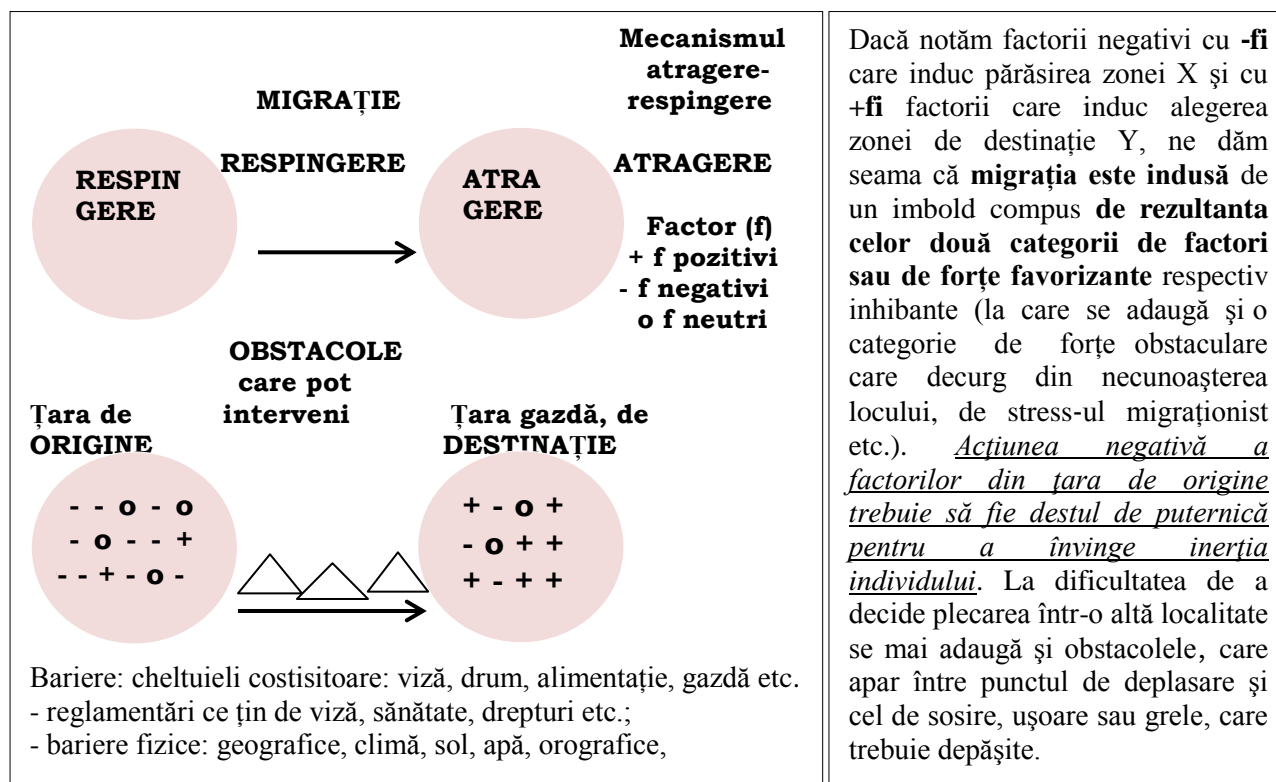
Mecanismul atragere-respingere

MIGRAȚIE

RESPINGERE

ATRAGERE

RESPIN GERE

ATRA GERE

Factor (f)
+ f pozitivi
- f negativi
o f neutri

OBSTACOLE care pot interveni

Țara de ORIGINE

Țara gazdă, de DESTINAȚIE

- - o - o
- o - - +
- - + - o -

+ - o +
- o + +
+ - + +

Bariere: cheltuieli costisitoare: viză, drum, alimentație, gazdă etc.
- reglementări ce țin de viză, sănătate, drepturi etc.;
- bariere fizice: geografice, climă, sol, apă, orografice,

Dacă notăm factorii negativi cu **-fi** care induc părăsirea zonei X şi cu **+fi** factorii care induc alegerea zonei de destinaţie Y, ne dăm seama că **migraţia este indusă** de un imbold compus **de rezultanta celor două categorii de factori sau de forţe favorizante** respectiv inhibante (la care se adaugă şi o categorie de forţe obstaculare care decurg din necunoaşterea locului, de stress-ul migraţionist etc.). *Acţiunea negativă a factorilor din ţara de origine trebuie să fie destul de puternică pentru a învinge inerţia individului*. La dificultatea de a decide plecarea într-o altă localitate se mai adaugă şi obstacolele, care apar între punctul de deplasare şi cel de sosire, uşoare sau grele, care trebuie depăşite.